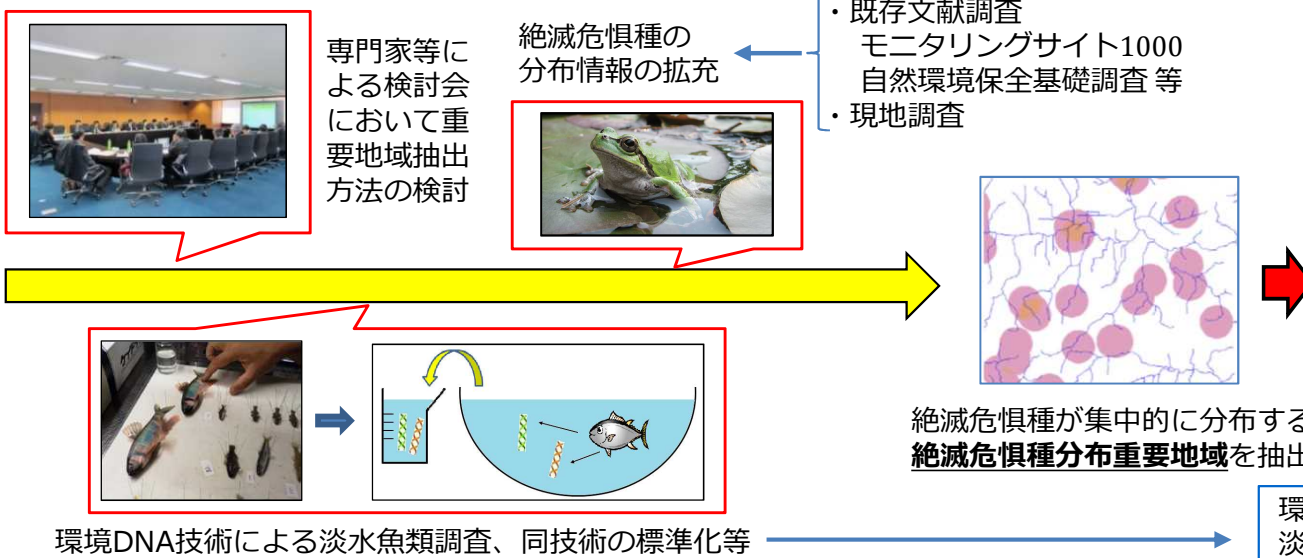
専門家等による検討会において重要地域抽出方法の検討

絶滅危惧種の分布情報の拡充

・既存文献調査
モニタリングサイト1000
自然環境保全基礎調査 等
・現地調査

絶滅危惧種が集中的に分布する
**絶滅危惧種分布重要地域**を抽出

環境DNA技術による淡水魚類調査、同技術の標準化等

環
淡